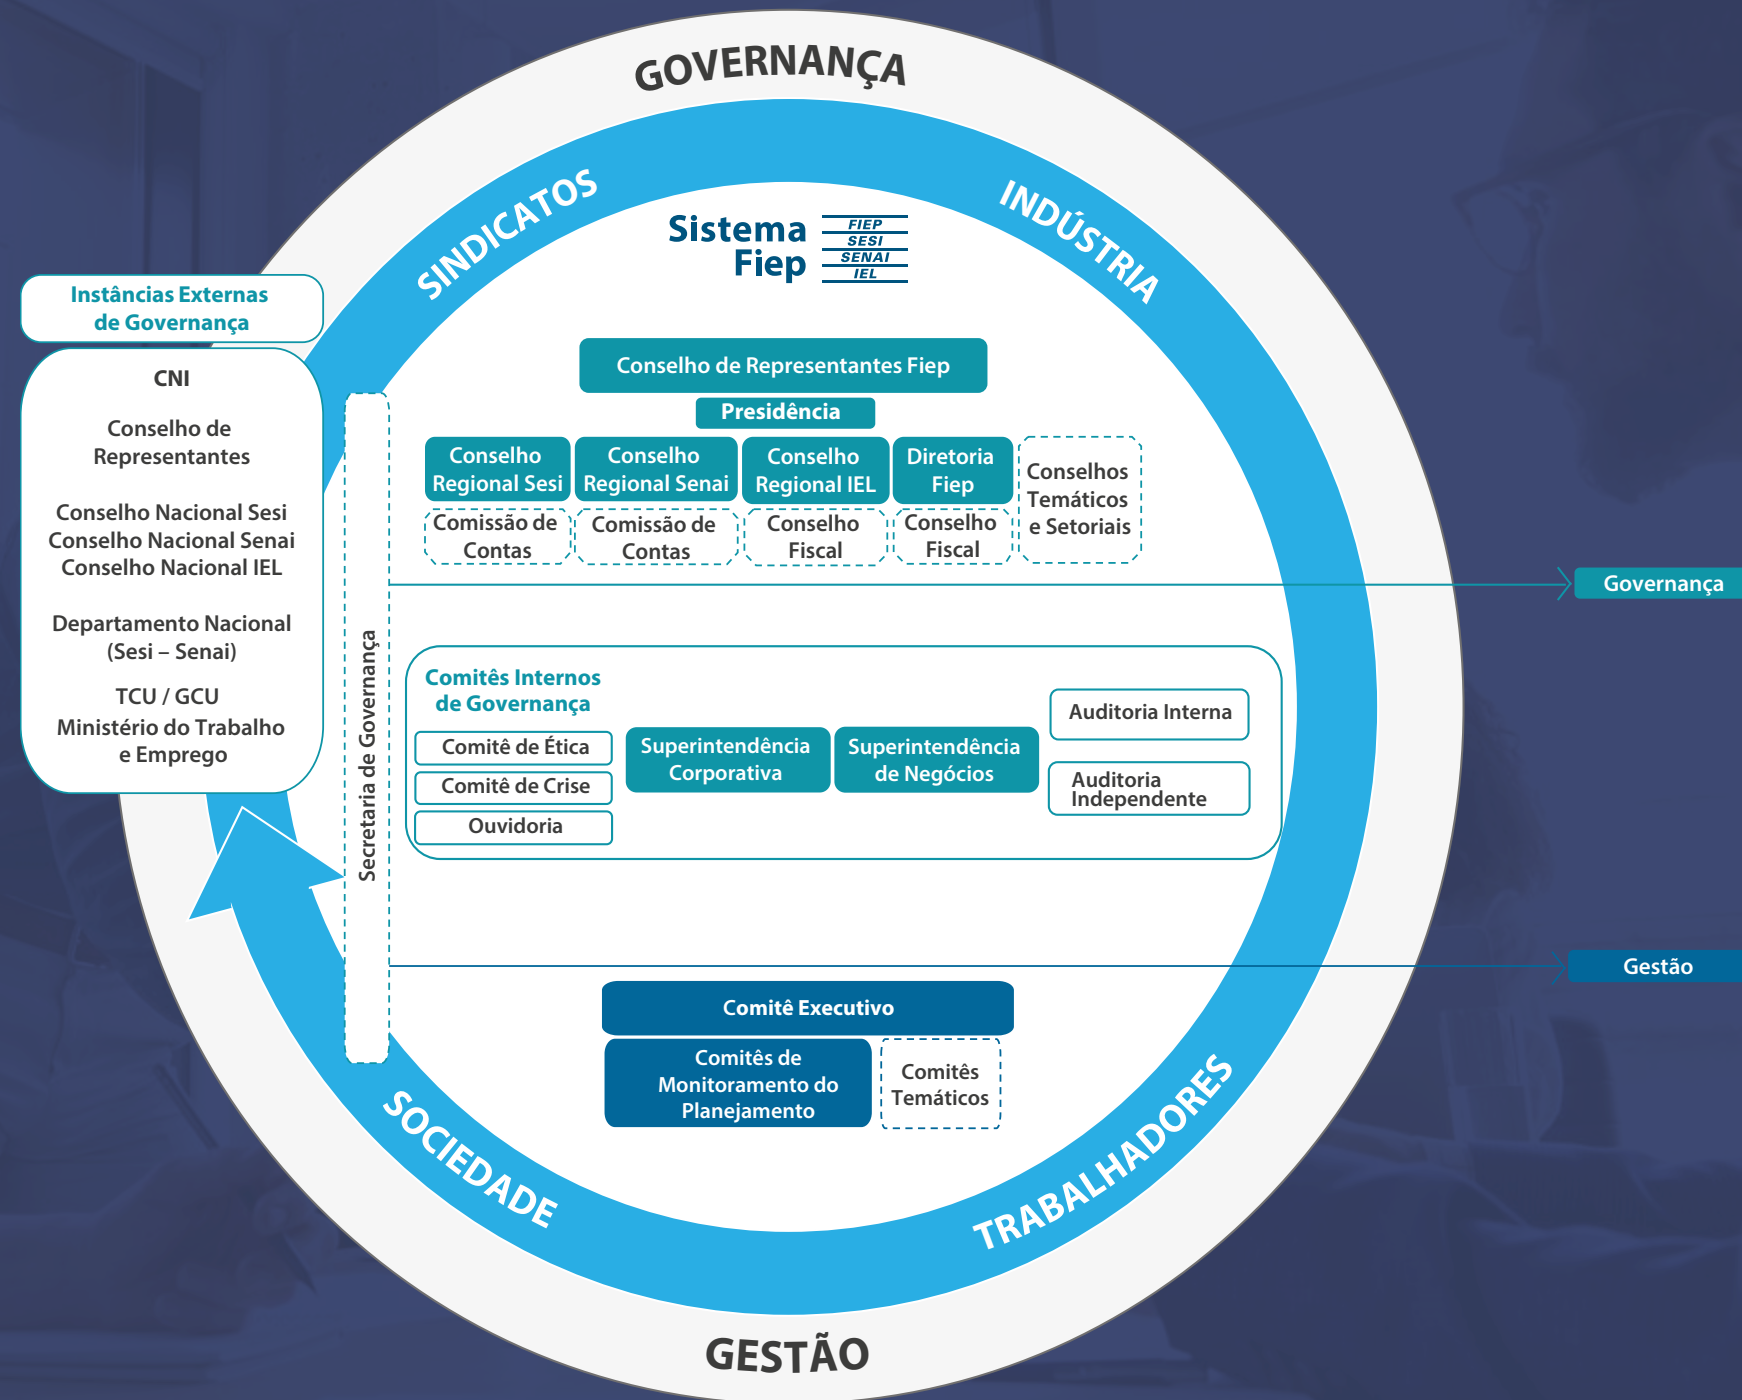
GOVERNANÇA

SINDICATOS

INDÚSTRIA

Sistema Fiep

FIEP
SESI
SENAI
IEL

Instâncias Externas de Governança

CNI

Conselho de Representantes

Conselho Nacional Sesi
Conselho Nacional Senai
Conselho Nacional IEL

Departamento Nacional (Sesi – Senai)

TCU / GCU
Ministério do Trabalho e Emprego

Conselho de Representantes Fiep

Presidência

Conselho Regional Sesi

Conselho Regional Senai

Conselho Regional IEL

Diretoria Fiep

Conselhos Temáticos e Setoriais

Comissão de Contas

Comissão de Contas

Conselho Fiscal

Conselho Fiscal

Governança

Secretaria de Governança

Comitês Internos de Governança

Comitê de Ética

Comitê de Crise

Ouvidoria

Superintendência Corporativa

Superintendência de Negócios

Auditoria Interna

Auditoria Independente

Gestão

Comitê Executivo

Comitês de Monitoramento do Planejamento

Comitês Temáticos

SOCIEDADE

TRABALHADORES

GESTÃO